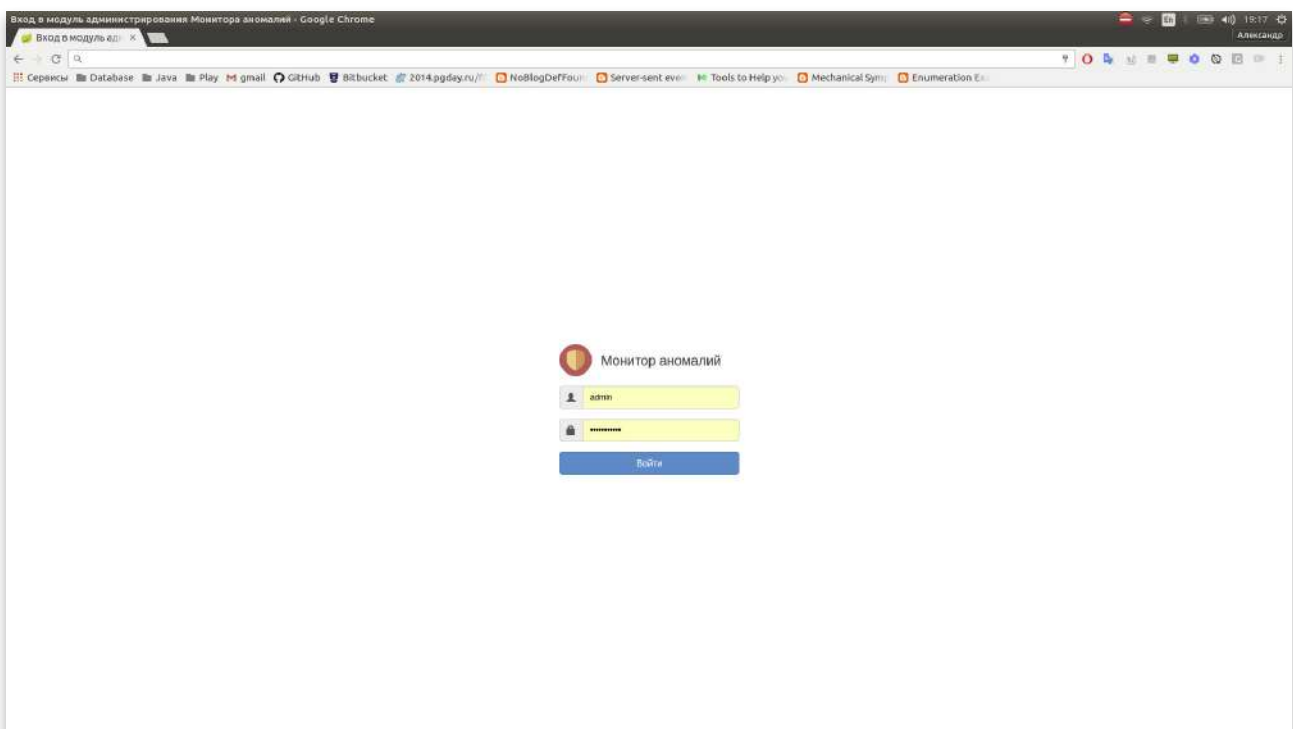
Вход в модуль администрирования Монитора аномалий - Google Chrome

En 19:17

Вход в модуль адм ×

Александр

Сервисы Database Java Play gmail GitHub Bitbucket 2014.pgday.ru/ NoBlogDefFoun Server-sent even Tools to Help yo Mechanical Sym Enumeration Ex

Монитор аномалий

admin

••••••••••

Войти